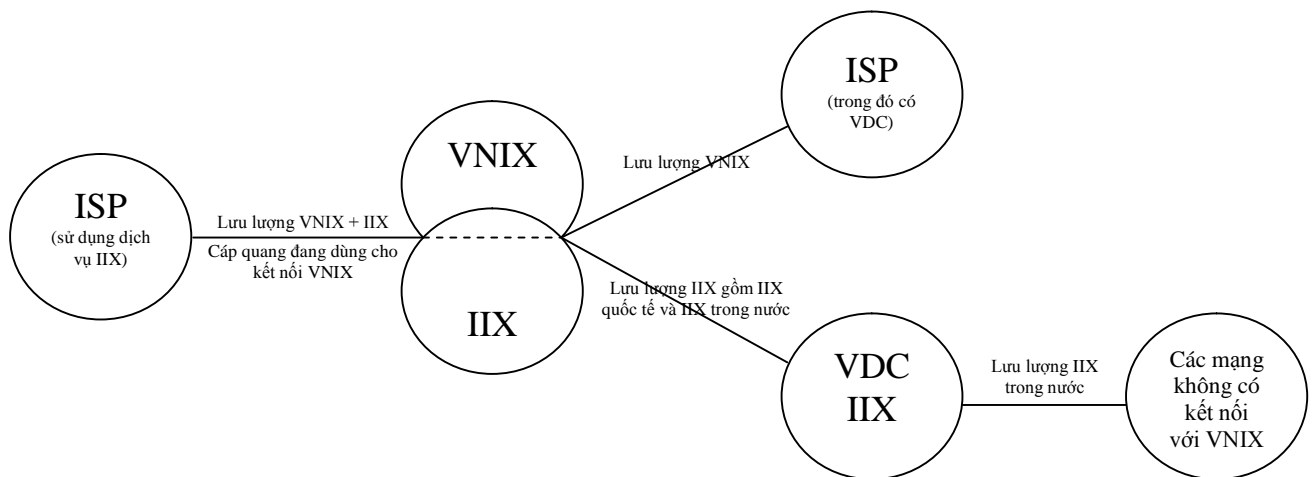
ISP
(sử dụng dịch vụ IIX)

Lưu lượng VNIX + IIX

Cáp quang đang dùng cho kết nối VNIX

VNIX

IIX

Lưu lượng VNIX

ISP
(trong đó có VDC)

Lưu lượng IIX gồm IIX quốc tế và IIX trong nước

VDC
IIX

Lưu lượng IIX trong nước

Các mạng không có kết nối với VNIX